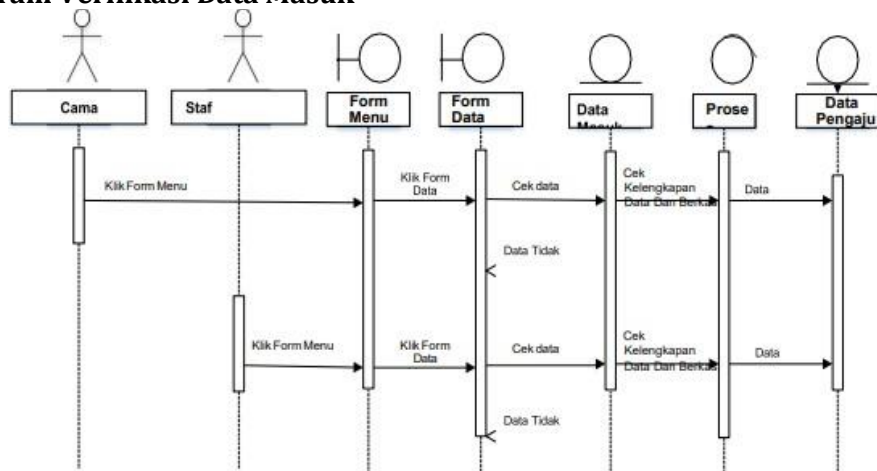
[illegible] Verifikasi Data Masuk

Cama

Staf

Form Menu

Form Data

Data Masuk

Prose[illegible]

Data Pengaju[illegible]

Klik Form Menu

Klik Form Data

Cek data

Cek Kelengkapan Data Dan Berkas

Data

Data Tidak

Klik Form Menu

Klik Form Data

Cek data

Cek Kelengkapan Data Dan Berkas

Data

Data Tidak